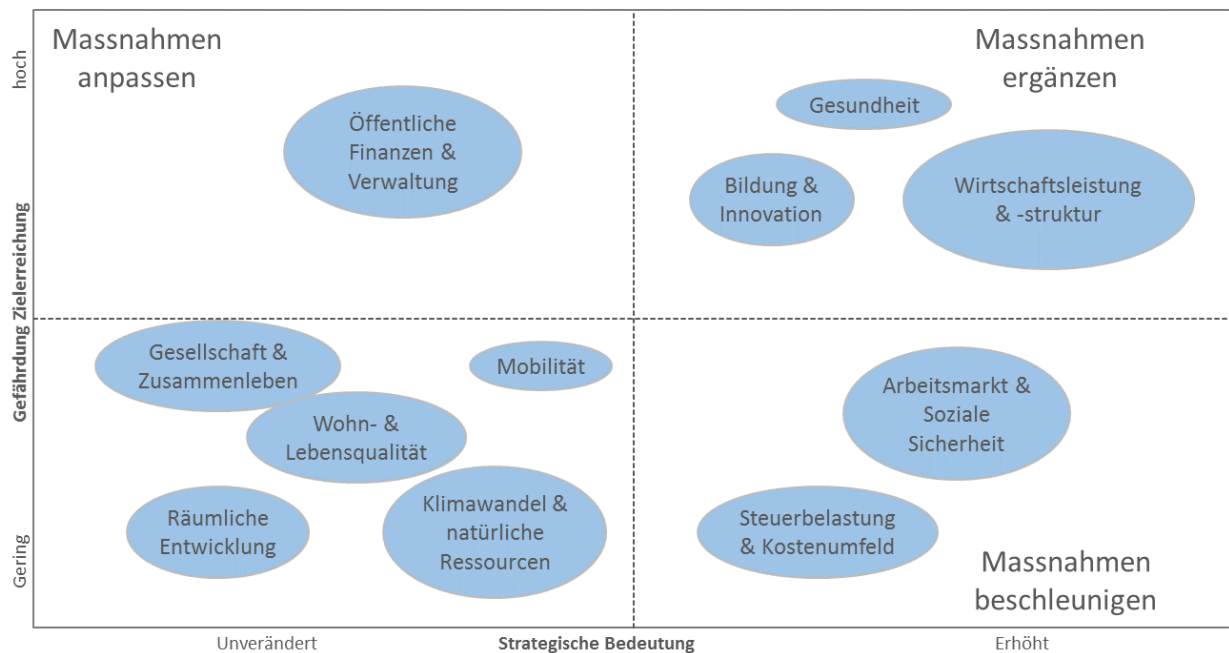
hoch

Gefährdung Zielerreichung

Gering

Massnahmen anpassen

Öffentliche Finanzen & Verwaltung

Massnahmen ergänzen

Gesundheit

Bildung & Innovation

Wirtschaftsleistung & -struktur

Gesellschaft & Zusammenleben

Mobilität

Wohn- & Lebensqualität

Räumliche Entwicklung

Klimawandel & natürliche Ressourcen

Arbeitsmarkt & Soziale Sicherheit

Steuerbelastung & Kostenumfeld

Massnahmen beschleunigen

Unverändert

Strategische Bedeutung

Erhöht